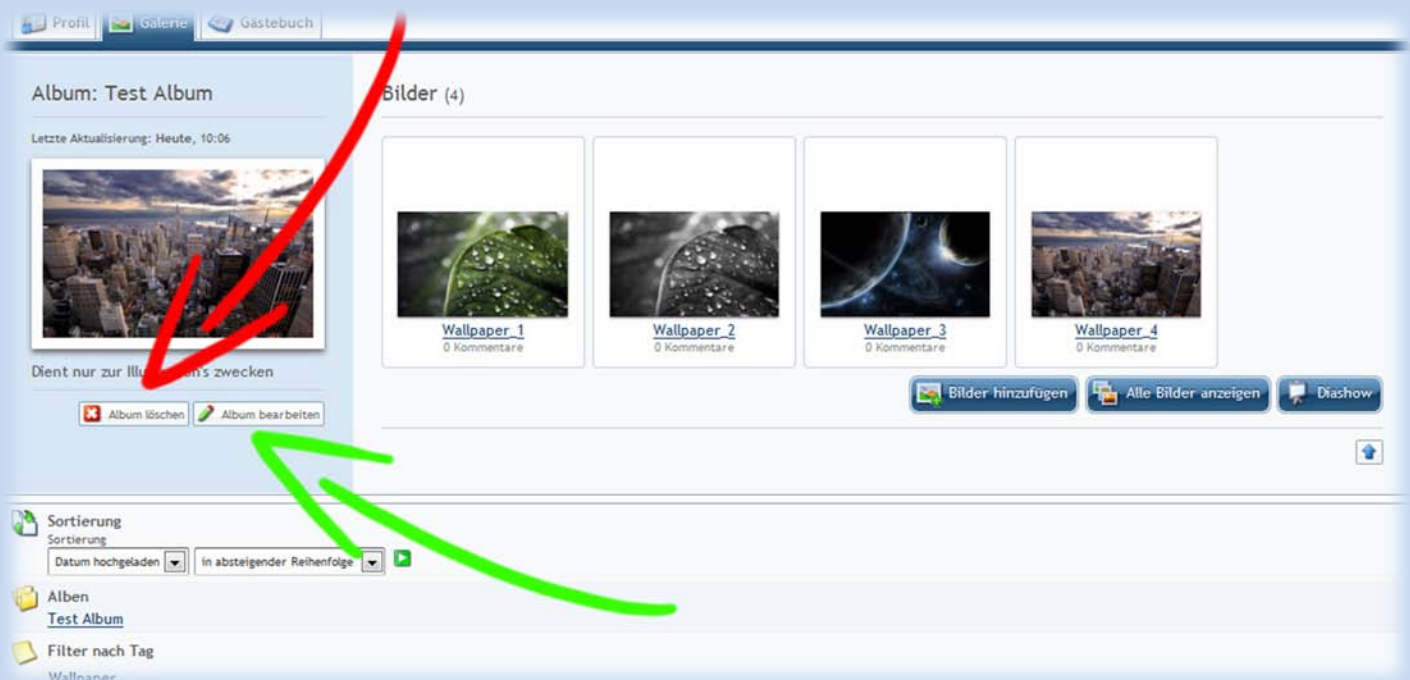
Profil Galerie Gästebuch

Album: Test Album

Letzte Aktualisierung: Heute, 10:06

Dient nur zur Illu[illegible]s zwecken

Album löschen Album bearbeiten

Bilder (4)

Wallpaper_1
0 Kommentare

Wallpaper_2
0 Kommentare

Wallpaper_3
0 Kommentare

Wallpaper_4
0 Kommentare

Bilder hinzufügen Alle Bilder anzeigen Diashow

Sortierung
Sortierung
Datum hochgeladen in absteigender Reihenfolge

Alben
Test Album

Filter nach Tag
Wallpaper